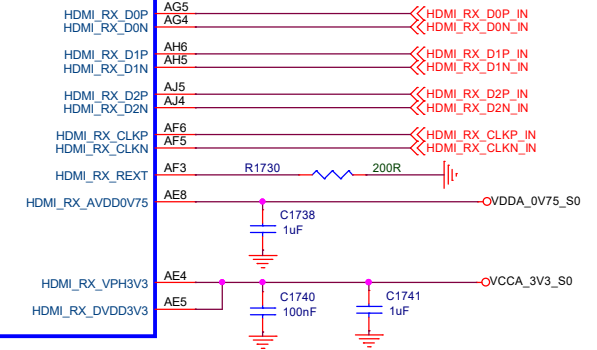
HDMI_RX_D0P AG5 HDMI_RX_D0P_IN
HDMI_RX_D0N AG4 HDMI_RX_D0N_IN

HDMI_RX_D1P AH6 HDMI_RX_D1P_IN
HDMI_RX_D1N AH5 HDMI_RX_D1N_IN

HDMI_RX_D2P AJ5 HDMI_RX_D2P_IN
HDMI_RX_D2N AJ4 HDMI_RX_D2N_IN

HDMI_RX_CLKP AF6 HDMI_RX_CLKP_IN
HDMI_RX_CLKN AF5 HDMI_RX_CLKN_IN

HDMI_RX_REXT AF3 R1730 200R

HDMI_RX_AVDD0V75 AE8 VDDA_0V75_S0
C1738
1uF

HDMI_RX_VPH3V3 AE4 VCCA_3V3_S0
HDMI_RX_DVDD3V3 AE5
C1740
100nF
C1741
1uF